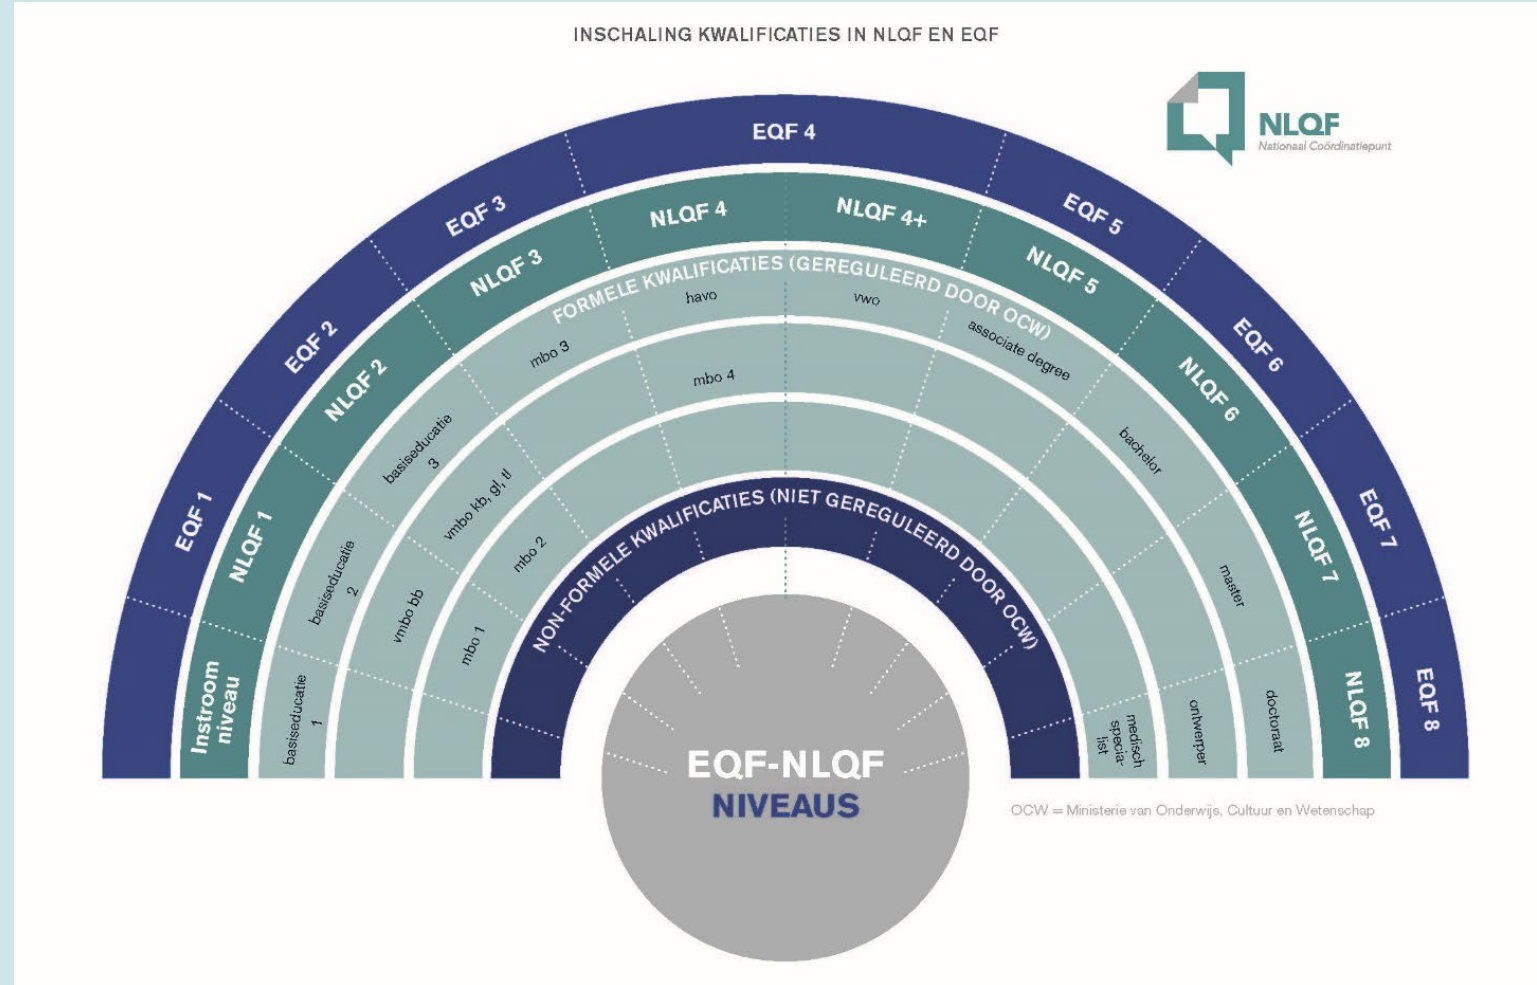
INSCHALING KWALIFICATIES IN NLQF EN EQF

NLQF
Nationaal Coördinatiepunt

EQF 1
EQF 2
EQF 3
EQF 4
EQF 5
EQF 6
EQF 7
EQF 8

Instroom niveau
NLQF 1
NLQF 2
NLQF 3
NLQF 4
NLQF 4+
NLQF 5
NLQF 6
NLQF 7
NLQF 8

FORMELE KWALIFICATIES (GEREGULEERD DOOR OCW)

basiseducatie 1
basiseducatie 2
basiseducatie 3
vmbo bb
vmbo kb, gl, tl
mbo 1
mbo 2
mbo 3
mbo 4
havo
vwo
associate degree
bachelor
master
medisch specia-list
ontwerper
doctoraat

NON-FORMELE KWALIFICATIES (NIET GEREGULEERD DOOR OCW)

EQF-NLQF
NIVEAUS

OCW = Ministerie van Onderwijs, Cultuur en Wetenschap